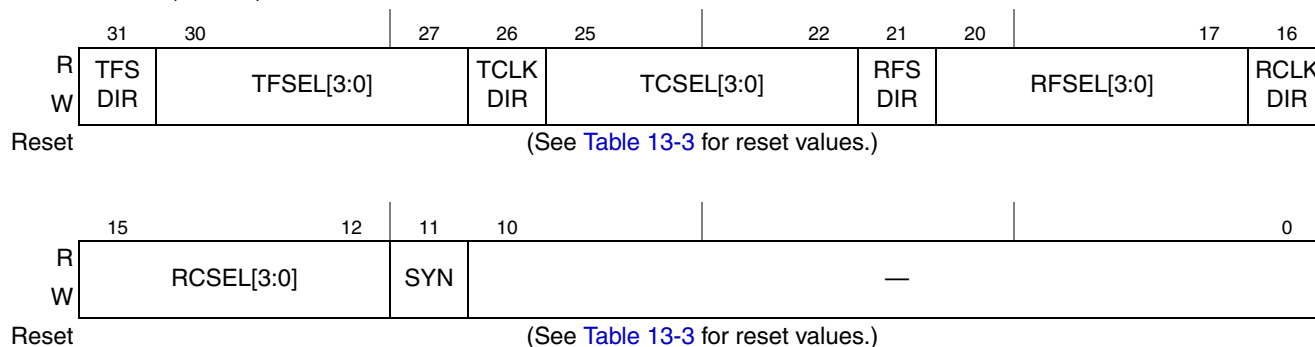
| | 31 | 30 | 27 | 26 | 25 | 22 | 21 | 20 | 17 | 16 |
|---|---|---|---|---|---|---|---|---|---|---|
| R W | TFS DIR | TFSEL[3:0] | | TCLK DIR | TCSEL[3:0] | | RFS DIR | RFSEL[3:0] | | RCLK DIR |
| Reset | (See Table 13-3 for reset values.) | | | | | | | | | |

| | 15 | 12 | 11 | 10 | 0 |
|---|---|---|---|---|---|
| R W | RCSEL[3:0] | | SYN | — | |
| Reset | (See Table 13-3 for reset values.) | | | | |